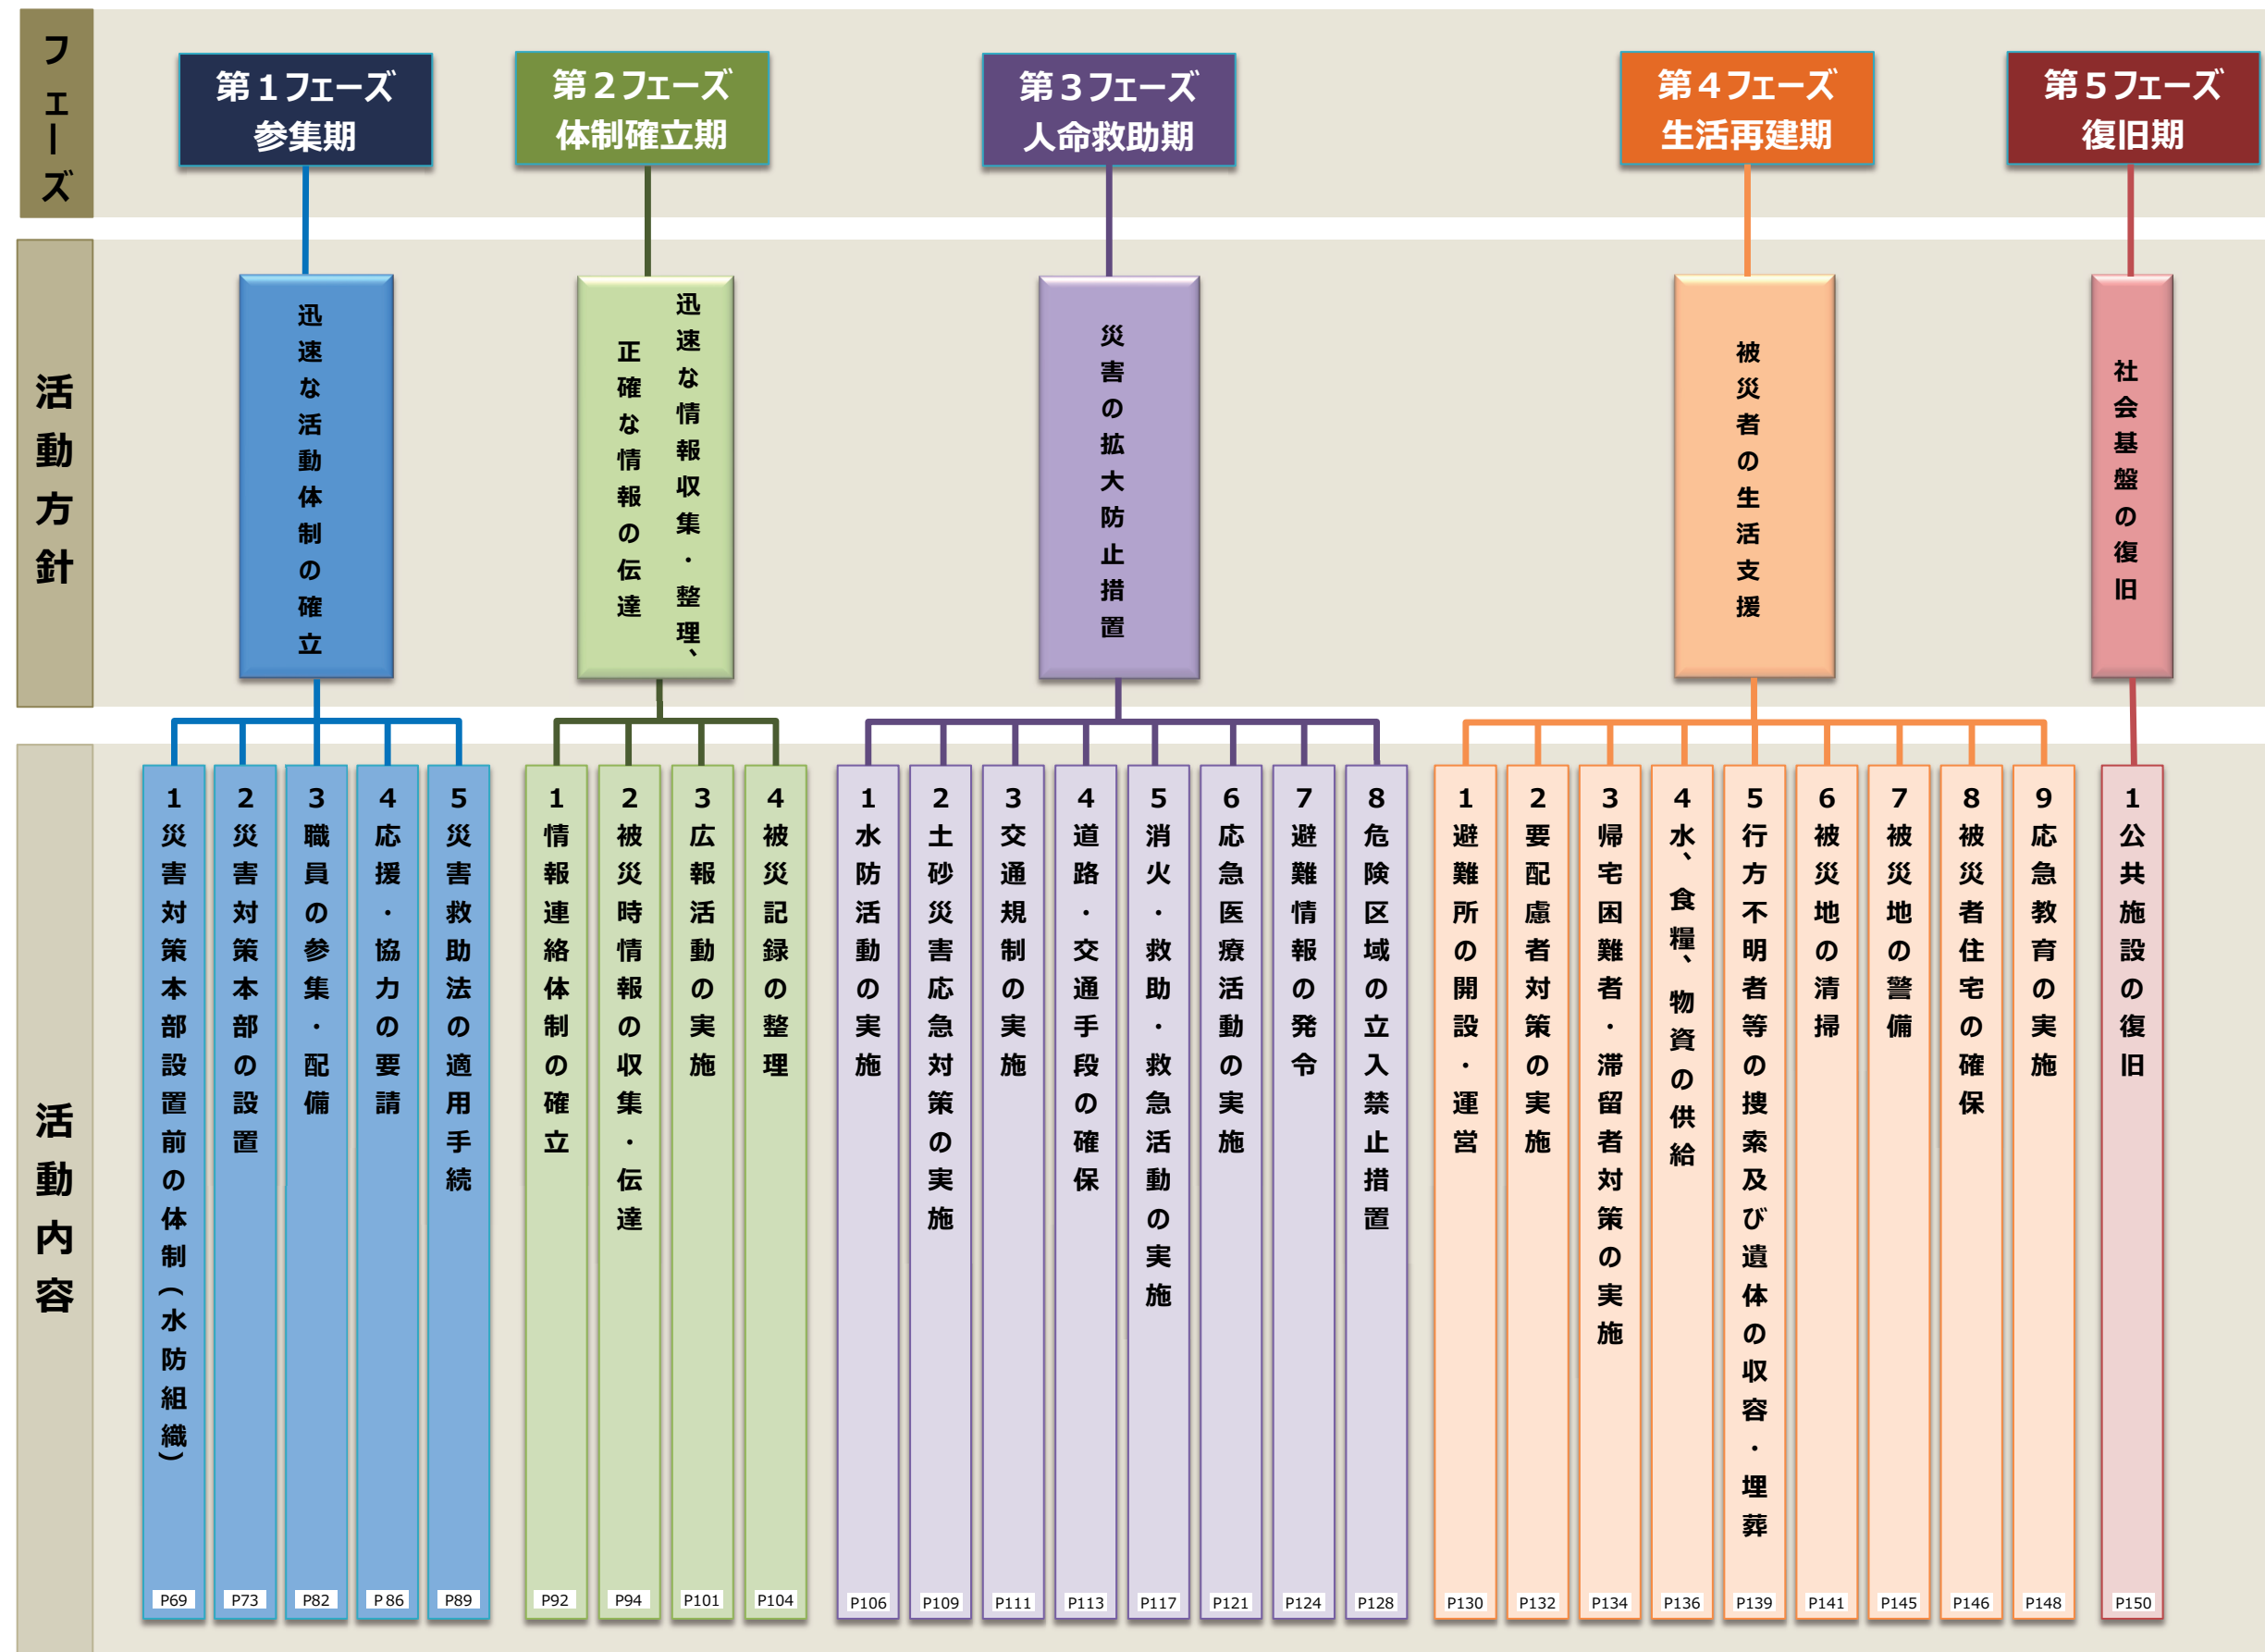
フェーズ

第１フェーズ
参集期

第２フェーズ
体制確立期

第３フェーズ
人命救助期

第４フェーズ
生活再建期

第５フェーズ
復旧期

活動方針

迅速な活動体制の確立

迅速な情報収集・整理、正確な情報の伝達

災害の拡大防止措置

被災者の生活支援

社会基盤の復旧

活動内容

1 災害対策本部設置前の体制（水防組織） P69
2 災害対策本部の設置 P73
3 職員の参集・配備 P82
4 応援・協力の要請 P 86
5 災害救助法の適用手続 P89

1 情報連絡体制の確立 P92
2 被災時情報の収集・伝達 P94
3 広報活動の実施 P101
4 被災記録の整理 P104

1 水防活動の実施 P106
2 土砂災害応急対策の実施 P109
3 交通規制の実施 P111
4 道路・交通手段の確保 P113
5 消火・救助・救急活動の実施 P117
6 応急医療活動の実施 P121
7 避難情報の発令 P124
8 危険区域の立入禁止措置 P128

1 避難所の開設・運営 P130
2 要配慮者対策の実施 P132
3 帰宅困難者・滞留者対策の実施 P134
4 水、食糧、物資の供給 P136
5 行方不明者等の捜索及び遺体の収容・埋葬 P139
6 被災地の清掃 P141
7 被災地の警備 P145
8 被災者住宅の確保 P146
9 応急教育の実施 P148

1 公共施設の復旧 P150